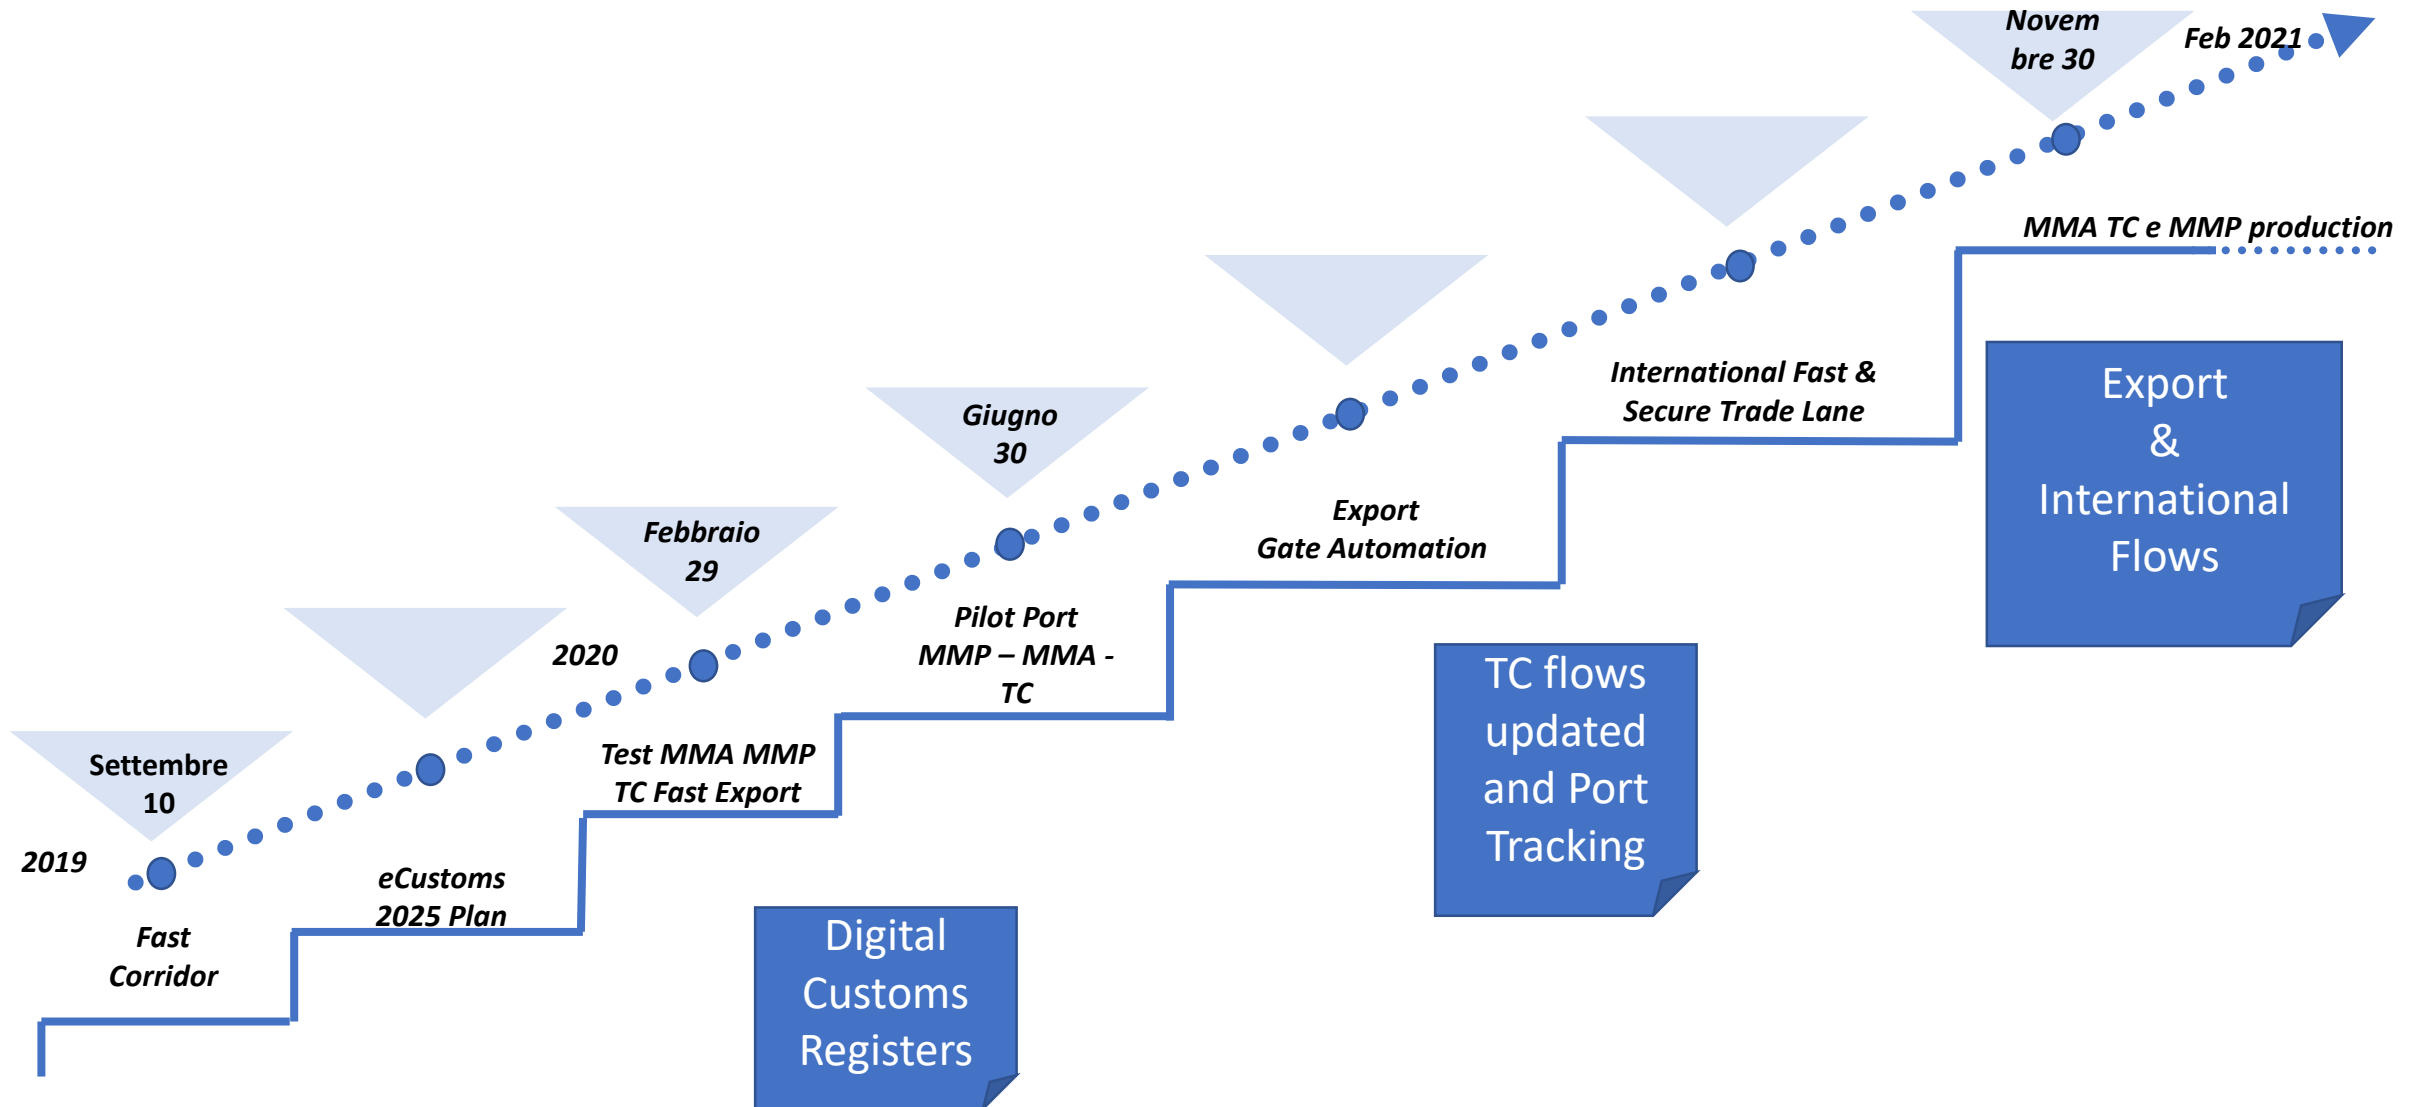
Settembre 10

2019

Fast Corridor

eCustoms 2025 Plan

2020

Febbraio 29

Test MMA MMP TC Fast Export

Giugno 30

Pilot Port MMP – MMA - TC

Digital Customs Registers

Export Gate Automation

TC flows updated and Port Tracking

International Fast & Secure Trade Lane

Novembre 30

Feb 2021

MMA TC e MMP production

Export & International Flows